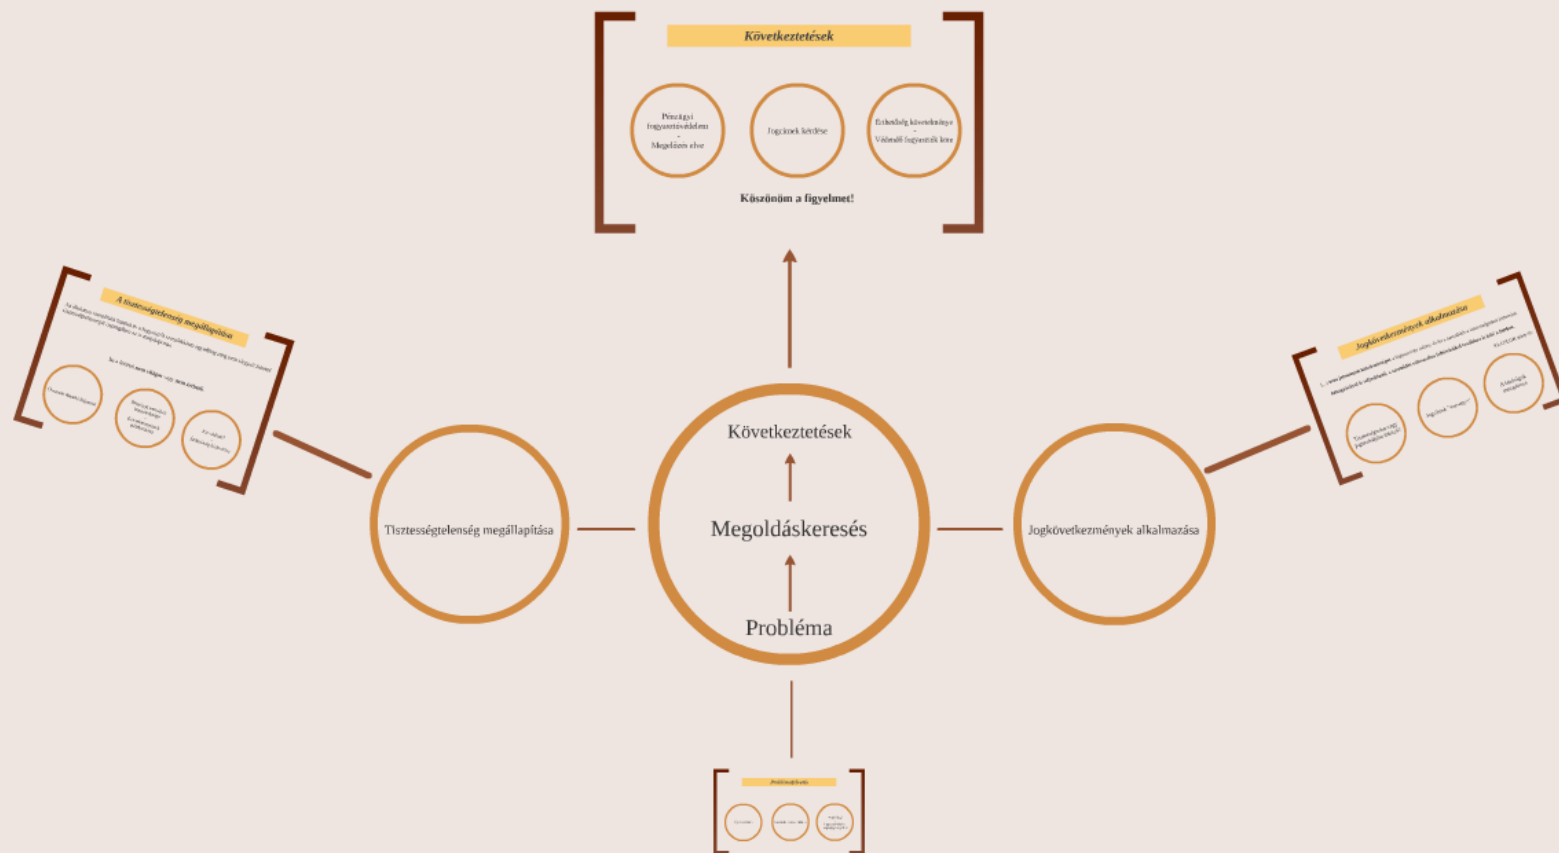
Következtetések

Pénzügyi fogyasztóvédelem - Megelőzés elve

Jogcímek kérdése

Életszerűség következménye - Védendő fogyasztók köre

Köszönöm a figyelmet!

A tisztességtelenség megállapítása

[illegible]

Jogkövetkezmények alkalmazása

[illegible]

Tisztességtelenség megállapítása

Következtetések

Megoldáskeresés

Probléma

Jogkövetkezmények alkalmazása

Problémafelvetés

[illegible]